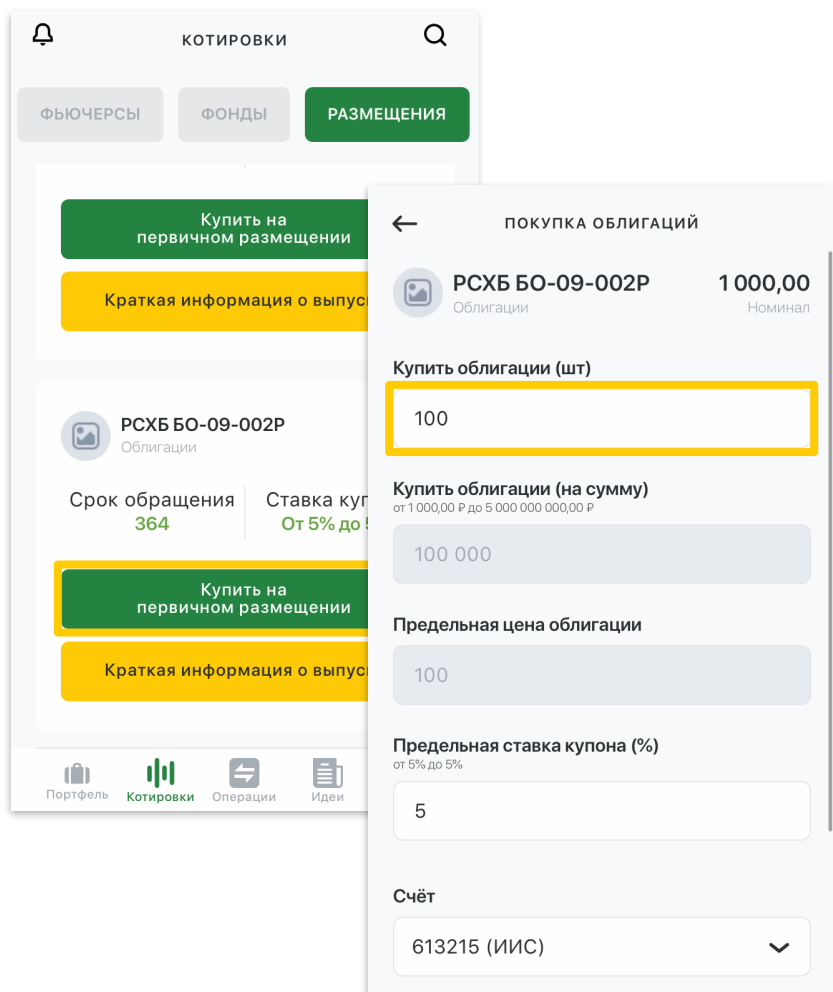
КОТИРОВКИ

ФЬЮЧЕРСЫ

ФОНДЫ

РАЗМЕЩЕНИЯ

Купить на первичном размещении

Краткая информация о выпус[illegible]

РСХБ БО-09-002Р
Облигации

Срок обращения
364

Ставка куп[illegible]
От 5% до 5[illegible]

Купить на первичном размещении

Краткая информация о выпус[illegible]

Портфель
Котировки
Операции
Идеи

ПОКУПКА ОБЛИГАЦИЙ

РСХБ БО-09-002Р
Облигации

1 000,00
Номинал

Купить облигации (шт)

100

Купить облигации (на сумму)
от 1 000,00 ₽ до 5 000 000 000,00 ₽

100 000

Предельная цена облигации

100

Предельная ставка купона (%)
от 5% до 5%

5

Счёт

613215 (ИИС)